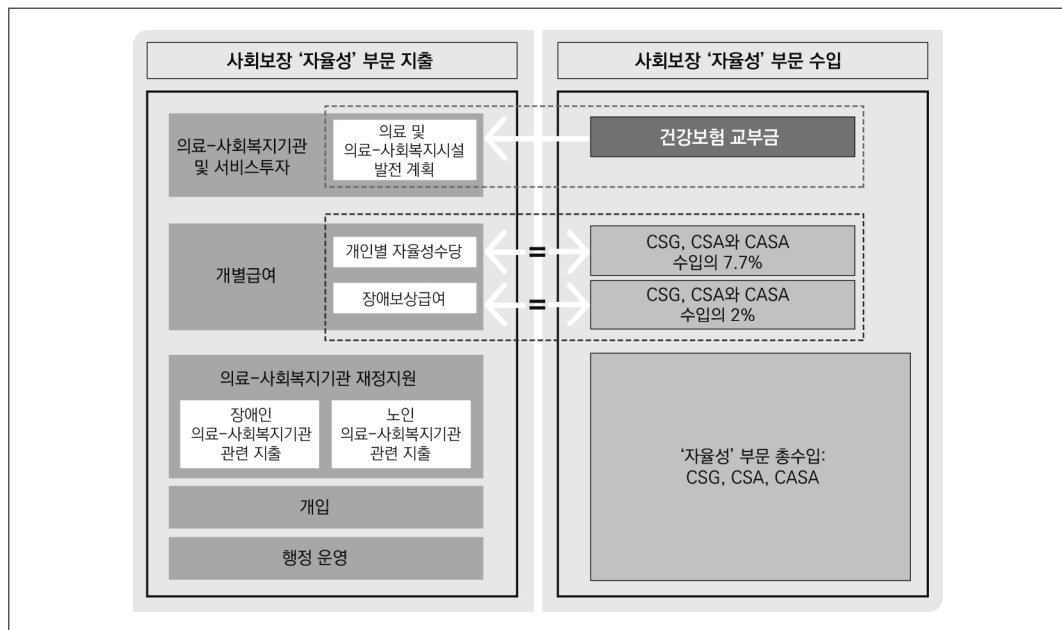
사회보장 '자율성' 부문 지출

의료-사회복지기관 및 서비스투자

의료 및 의료-사회복지시설 발전 계획

개별급여

개인별 자율성수당

장애보상급여

의료-사회복지기관 재정지원

장애인 의료-사회복지기관 관련 지출

노인 의료-사회복지기관 관련 지출

개입

행정 운영

사회보장 '자율성' 부문 수입

건강보험 교부금

=

CSG, CSA와 CASA 수입의 7.7%

=

CSG, CSA와 CASA 수입의 2%

'자율성' 부문 총수입: CSG, CSA, CASA